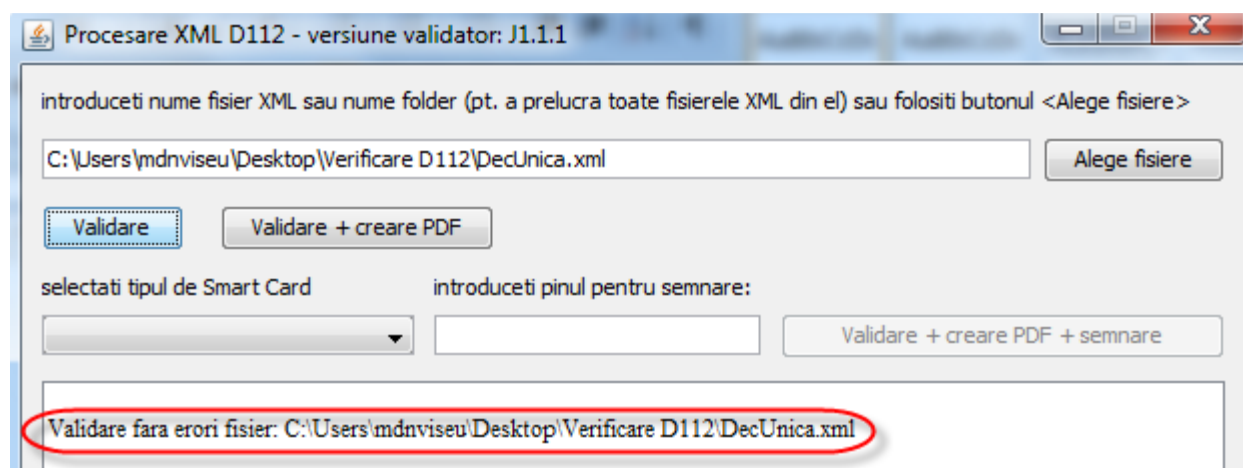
Procesare XML D112 - versiune validator: J1.1.1

introduceti nume fisier XML sau nume folder (pt. a prelucra toate fisierele XML din el) sau folositi butonul <Alege fisiere>

C:\Users\mdnviseu\Desktop\Verificare D112\DecUnica.xml

Alege fisiere

Validare

Validare + creare PDF

selectati tipul de Smart Card

introduceti pinul pentru semnare:

Validare + creare PDF + semnare

Validare fara erori fisier: C:\Users\mdnviseu\Desktop\Verificare D112\DecUnica.xml